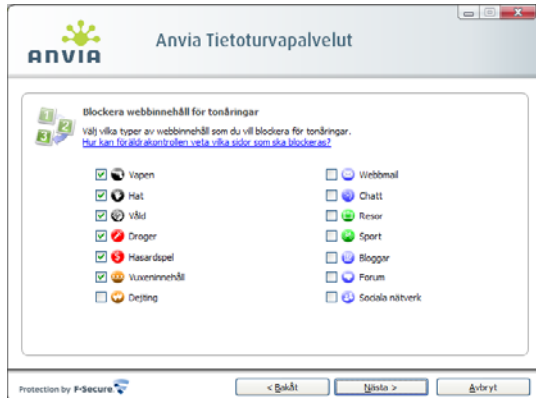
ANVIA

Anvia Tietoturvapalvelut

Blockera webbinnehåll för tonåringar

Välj vilka typer av webbinnehåll som du vill blockera för tonåringar.

Hur kan föräldrakontrollen veta vilka sidor som ska blockeras?

Vapen
Hat
Våld
Droger
Hasardspel
Vuxeninnehåll
Dejting

Webbmail
Chatt
Resor
Sport
Bloggar
Forum
Sociala nätverk

Protection by F-Secure

< Bakåt

Nästa >

Avbryt